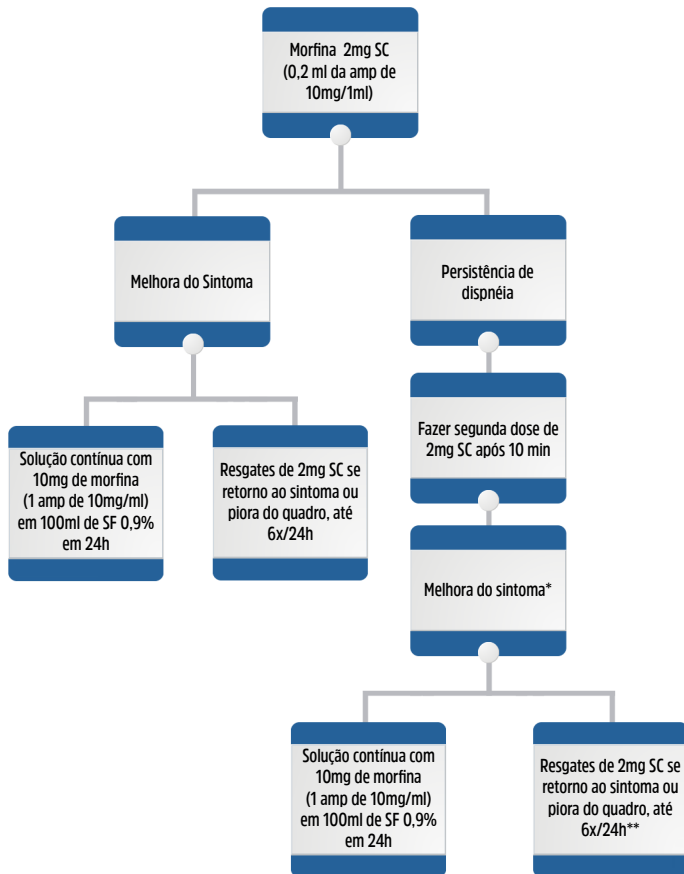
Morfina 2mg SC (0,2 ml da amp de 10mg/1ml)

Melhora do Sintoma

Persistência de dispnéia

Solução contínua com 10mg de morfina (1 amp de 10mg/ml) em 100ml de SF 0,9% em 24h

Resgates de 2mg SC se retorno ao sintoma ou piora do quadro, até 6x/24h

Fazer segunda dose de 2mg SC após 10 min

Melhora do sintoma*

Solução contínua com 10mg de morfina (1 amp de 10mg/ml) em 100ml de SF 0,9% em 24h

Resgates de 2mg SC se retorno ao sintoma ou piora do quadro, até 6x/24h**